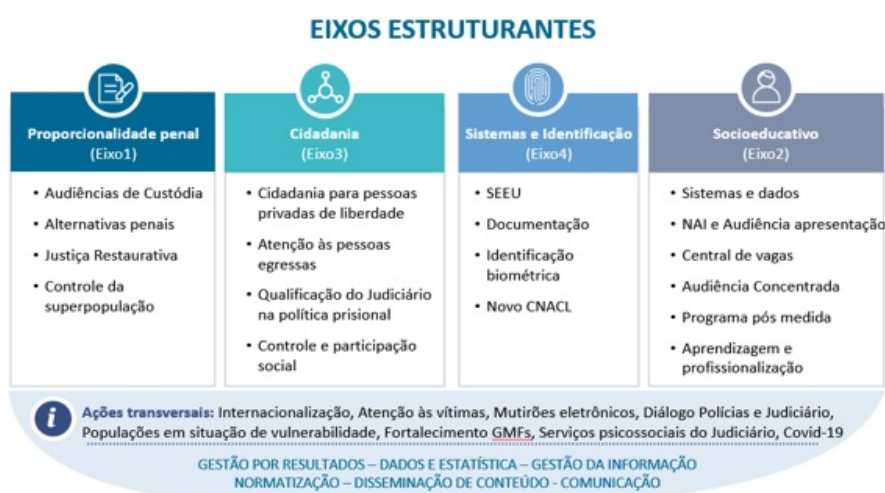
EIXOS ESTRUTURANTES

Proporcionalidade penal
(Eixo1)

- Audiências de Custódia
- Alternativas penais
- Justiça Restaurativa
- Controle da superpopulação

Cidadania
(Eixo3)

- Cidadania para pessoas privadas de liberdade
- Atenção às pessoas egressas
- Qualificação do Judiciário na política prisional
- Controle e participação social

Sistemas e Identificação
(Eixo4)

- SEEU
- Documentação
- Identificação biométrica
- Novo CNACL

Socioeducativo
(Eixo2)

- Sistemas e dados
- NAI e Audiência apresentação
- Central de vagas
- Audiência Concentrada
- Programa pós medida
- Aprendizagem e profissionalização

Ações transversais: Internacionalização, Atenção às vítimas, Mutirões eletrônicos, Diálogo Polícias e Judiciário, Populações em situação de vulnerabilidade, Fortalecimento GMFs, Serviços psicossociais do Judiciário, Covid-19

GESTÃO POR RESULTADOS – DADOS E ESTATÍSTICA – GESTÃO DA INFORMAÇÃO
NORMATIZAÇÃO – DISSEMINAÇÃO DE CONTEÚDO - COMUNICAÇÃO